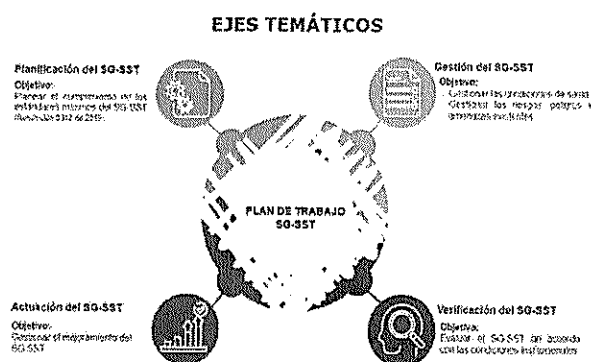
EJES TEMÁTICOS

Planificación del SG-SST
Objetivo:
Planear el cumplimiento de los estándares mínimos del SG-SST Resolución 0312 de 2019.

Gestión del SG-SST
Objetivo:
- Gestionar las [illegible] de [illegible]
- Gestionar los riesgos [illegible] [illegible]

PLAN DE TRABAJO SG-SST

Actuación del SG-SST
Objetivo:
Gestionar el mejoramiento del SG-SST

Verificación del SG-SST
Objetivo:
Evaluar el SG-SST de acuerdo con las condiciones institucionales